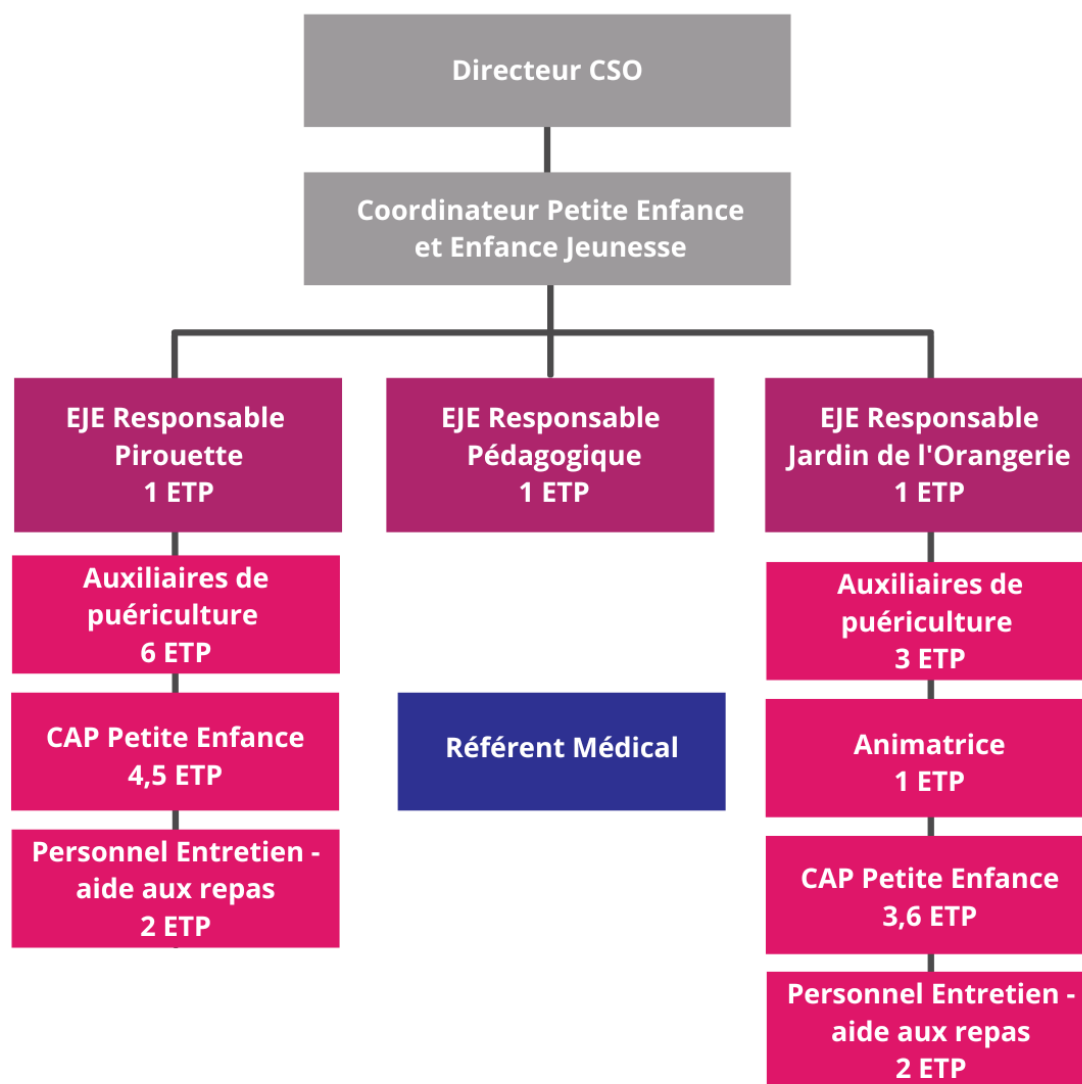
Directeur CSO

Coordinateur Petite Enfance et Enfance Jeunesse

EJE Responsable Pirouette
1 ETP

EJE Responsable Pédagogique
1 ETP

EJE Responsable Jardin de l'Orangerie
1 ETP

Auxiliaires de puériculture
6 ETP

CAP Petite Enfance
4,5 ETP

Personnel Entretien - aide aux repas
2 ETP

Référent Médical

Auxiliaires de puériculture
3 ETP

Animatrice
1 ETP

CAP Petite Enfance
3,6 ETP

Personnel Entretien - aide aux repas
2 ETP